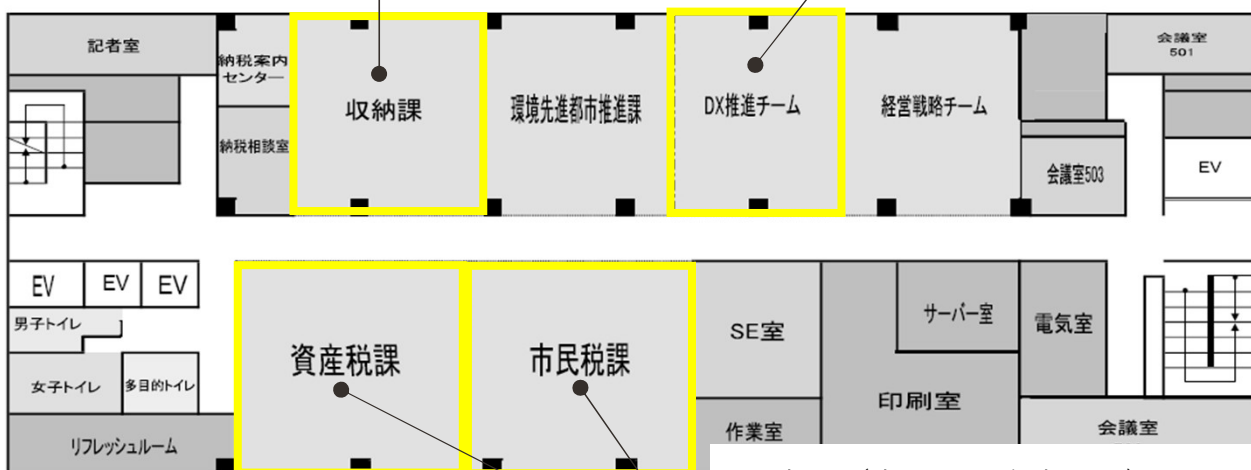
記者室

納税案内センター

収納課

環境先進都市推進課

DX推進チーム

経営戦略チーム

会議室501

納税相談室

会議室503

EV

EV

EV

EV

男子トイレ

女子トイレ

多目的トイレ

リフレッシュルーム

資産税課

市民税課

SE室

サーバー室

電気室

印刷室

作業室

会議室